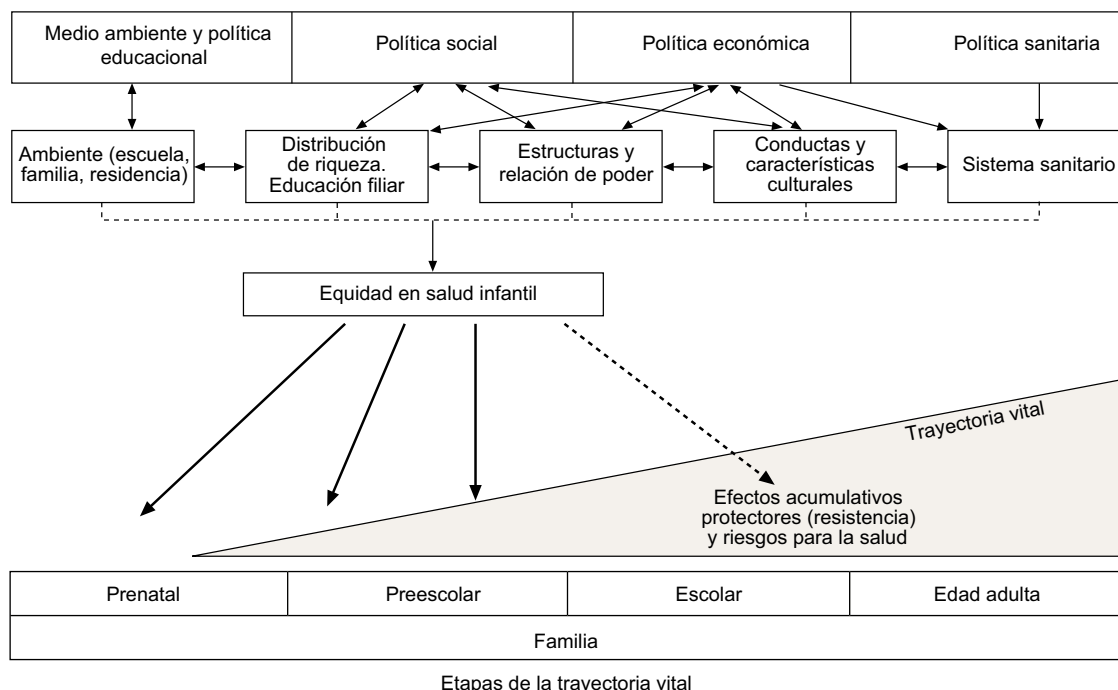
| Medio ambiente y política educacional | Política social | Política económica | Política sanitaria |
|---|---|---|---|

Ambiente (escuela, familia, residencia)

Distribución de riqueza. Educación filiar

Estructuras y relación de poder

Conductas y características culturales

Sistema sanitario

Equidad en salud infantil

Trayectoria vital

Efectos acumulativos protectores (resistencia) y riesgos para la salud

| Prenatal | Preescolar | Escolar | Edad adulta |
|---|---|---|---|
| Familia | | | |

Etapas de la trayectoria vital